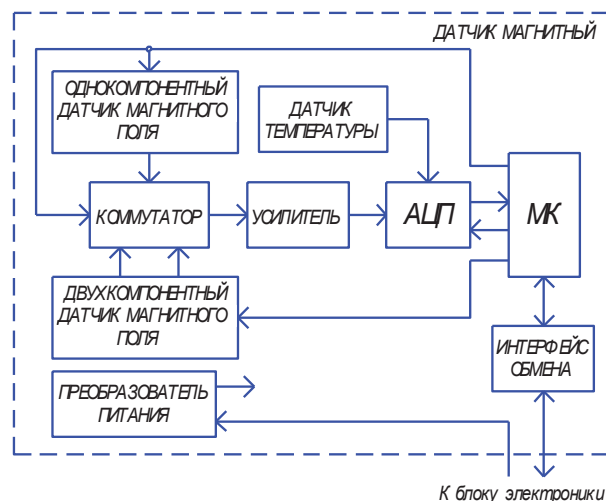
ДАТЧИК МАГНИТНЫЙ

ОДНОКОМПОНЕНТНЫЙ ДАТЧИК МАГНИТНОГО ПОЛЯ

ДАТЧИК ТЕМПЕРАТУРЫ

КОММУТАТОР

УСИЛИТЕЛЬ

АЦП

МК

ДВУХКОМПОНЕНТНЫЙ ДАТЧИК МАГНИТНОГО ПОЛЯ

ИНТЕРФЕЙС ОБМЕНА

ПРЕОБРАЗОВАТЕЛЬ ПИТАНИЯ

К блоку электроники